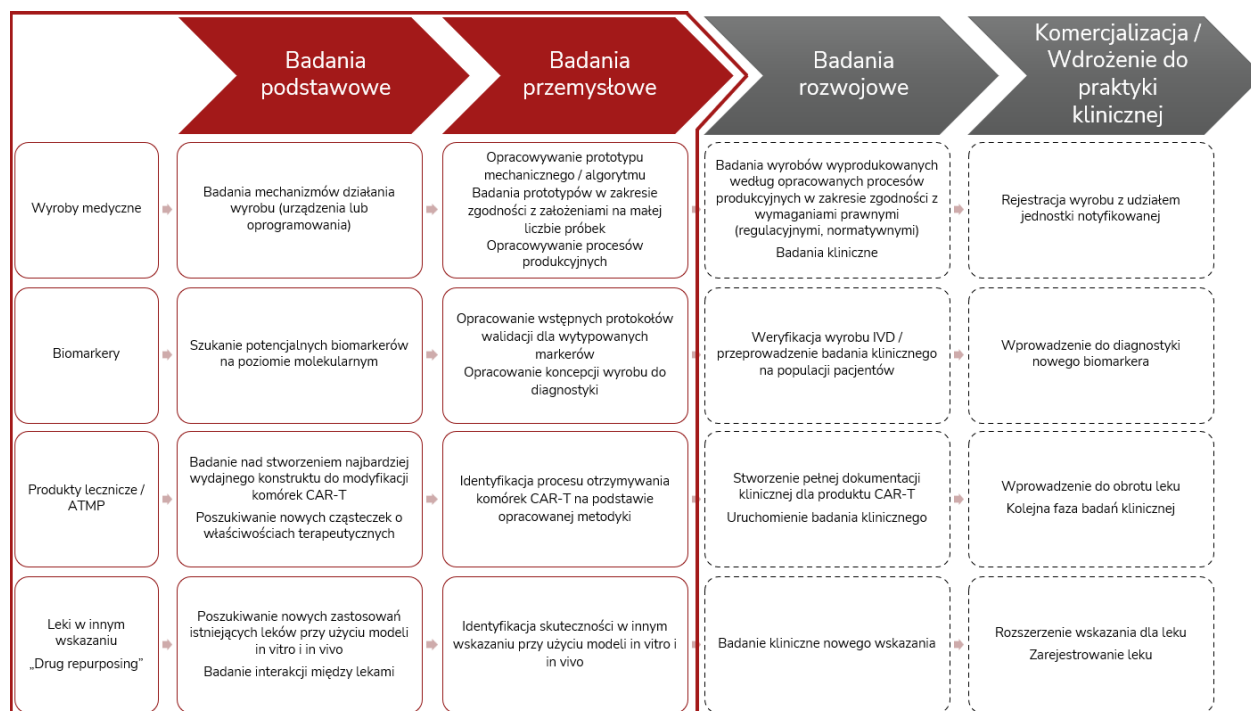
Badania podstawowe

Badania przemysłowe

Badania rozwojowe

Komercjalizacja / Wdrożenie do praktyki klinicznej

| | Badania podstawowe | Badania przemysłowe | Badania rozwojowe | Komercjalizacja / Wdrożenie do praktyki klinicznej |
|---|---|---|---|---|
| Wyroby medyczne | Badania mechanizmów działania wyrobu (urządzenia lub oprogramowania) | Opracowywanie prototypu mechanicznego / algorytmu<br>Badania prototypów w zakresie zgodności z założeniami na małej liczbie próbek<br>Opracowywanie procesów produkcyjnych | Badania wyrobów wyprodukowanych według opracowanych procesów produkcyjnych w zakresie zgodności z wymaganiami prawnymi (regulacyjnymi, normatywnymi)<br>Badania kliniczne | Rejestracja wyrobu z udziałem jednostki notyfikowanej |
| Biomarkery | Szukanie potencjalnych biomarkerów na poziomie molekularnym | Opracowanie wstępnych protokołów walidacji dla wytypowanych markerów<br>Opracowanie koncepcji wyrobu do diagnostyki | Weryfikacja wyrobu IVD / przeprowadzenie badania klinicznego na populacji pacjentów | Wprowadzenie do diagnostyki nowego biomarkera |
| Produkty lecznicze / ATMP | Badanie nad stworzeniem najbardziej wydajnego konstruktu do modyfikacji komórek CAR-T<br>Poszukiwanie nowych cząsteczek o właściwościach terapeutycznych | Identyfikacja procesu otrzymywania komórek CAR-T na podstawie opracowanej metodyki | Stworzenie pełnej dokumentacji klinicznej dla produktu CAR-T<br>Uruchomienie badania klinicznego | Wprowadzenie do obrotu leku<br>Kolejna faza badań klinicznej |
| Leki w innym wskazaniu<br>„Drug repurposing" | Poszukiwanie nowych zastosowań istniejących leków przy użyciu modeli in vitro i in vivo<br>Badanie interakcji między lekami | Identyfikacja skuteczności w innym wskazaniu przy użyciu modeli in vitro i in vivo | Badanie kliniczne nowego wskazania | Rozszerzenie wskazania dla leku<br>Zarejestrowanie leku |